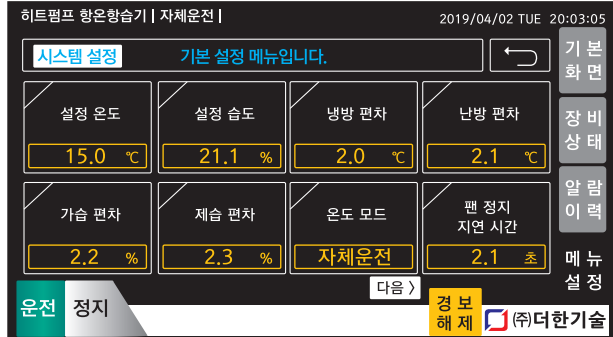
히트펌프 항온항습기 | 자체운전 | 2019/04/02 TUE 20:03:05

시스템 설정 기본 설정 메뉴입니다.

기본 화면

설정 온도
15.0 ℃

설정 습도
21.1 %

냉방 편차
2.0 ℃

난방 편차
2.1 ℃

장비 상태

가습 편차
2.2 %

제습 편차
2.3 %

온도 모드
자체운전

팬 정지 지연 시간
2.1 초

알람 이력

메뉴 설정

다음 〉

운전 정지

경보 해제

㈜더한기술